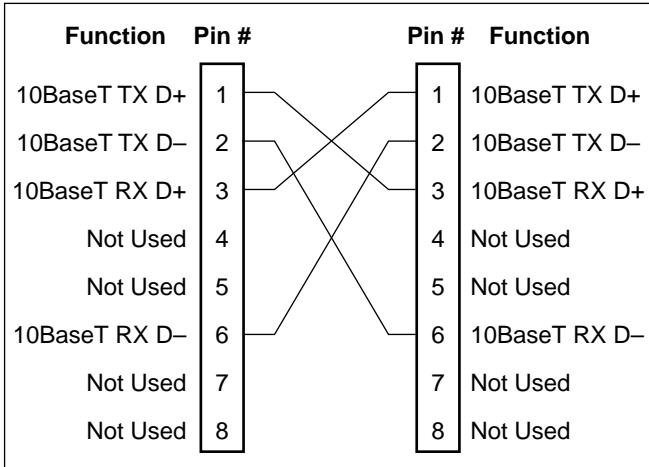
| Function | Pin # |
|---|---|
| 10BaseT TX D+ | 1 |
| 10BaseT TX D– | 2 |
| 10BaseT RX D+ | 3 |
| Not Used | 4 |
| Not Used | 5 |
| 10BaseT RX D– | 6 |
| Not Used | 7 |
| Not Used | 8 |

| Pin # | Function |
|---|---|
| 1 | 10BaseT TX D+ |
| 2 | 10BaseT TX D– |
| 3 | 10BaseT RX D+ |
| 4 | Not Used |
| 5 | Not Used |
| 6 | 10BaseT RX D– |
| 7 | Not Used |
| 8 | Not Used |